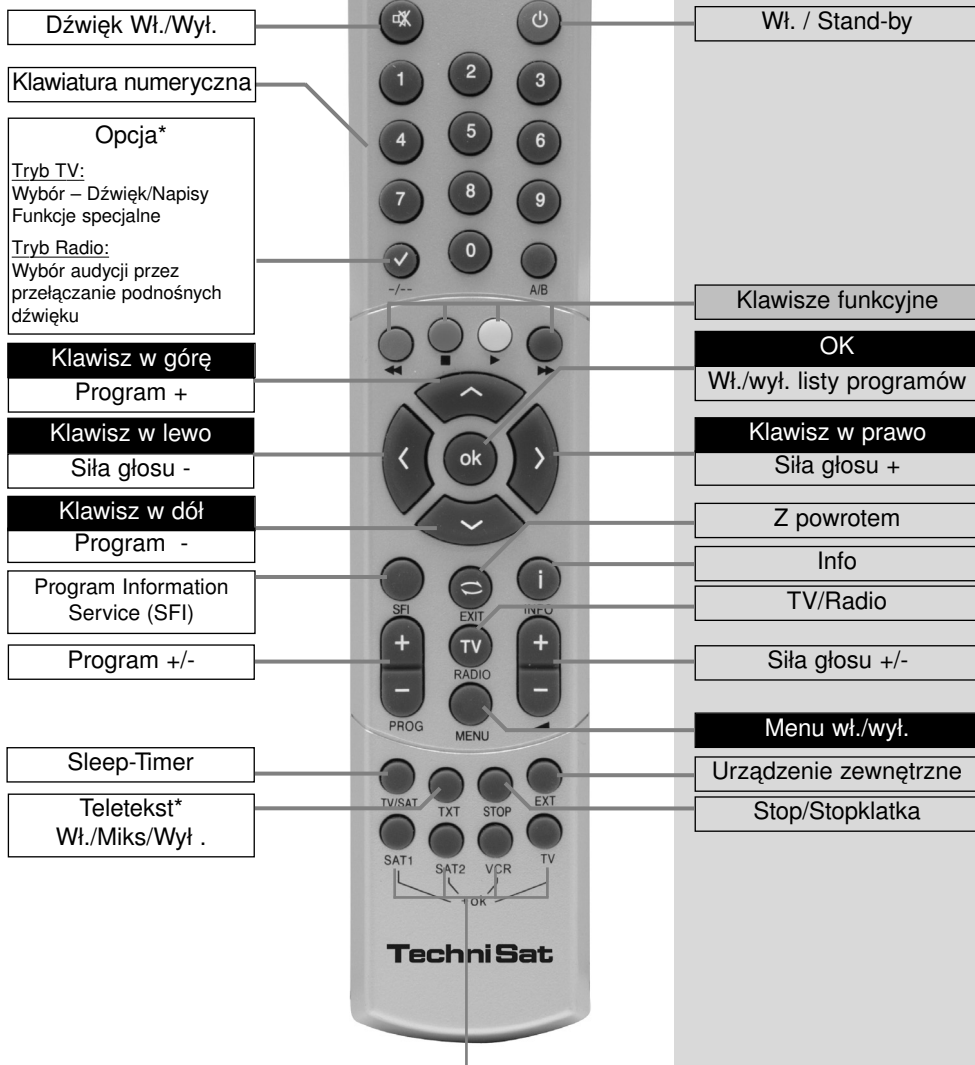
Dźwięk Wł./Wył.

Wł. / Stand-by

Klawiatura numeryczna

1 2 3 4 5 6 7 8 9 0

Opcja*

Tryb TV:
Wybór – Dźwięk/Napisy
Funkcje specjalne

Tryb Radio:
Wybór audycji przez przełączanie podnośnych dźwięku

-/--

A/B

Klawisze funkcyjne

Klawisz w górę

Program +

OK

Wł./wył. listy programów

Klawisz w lewo

Siła głosu -

ok

Klawisz w prawo

Siła głosu +

Klawisz w dół

Program -

Z powrotem

Info

Program Information Service (SFI)

SFI

EXIT

INFO

TV/Radio

TV

Program +/-

RADIO

Siła głosu +/-

PROG

MENU

Menu wł./wył.

Sleep-Timer

Urządzenie zewnętrzne

TV/SAT

TXT

STOP

EXT

Teletekst*
Wł./Miks/Wył .

Stop/Stopklatka

SAT1

SAT2

VCR

TV

+OK

TechniSat